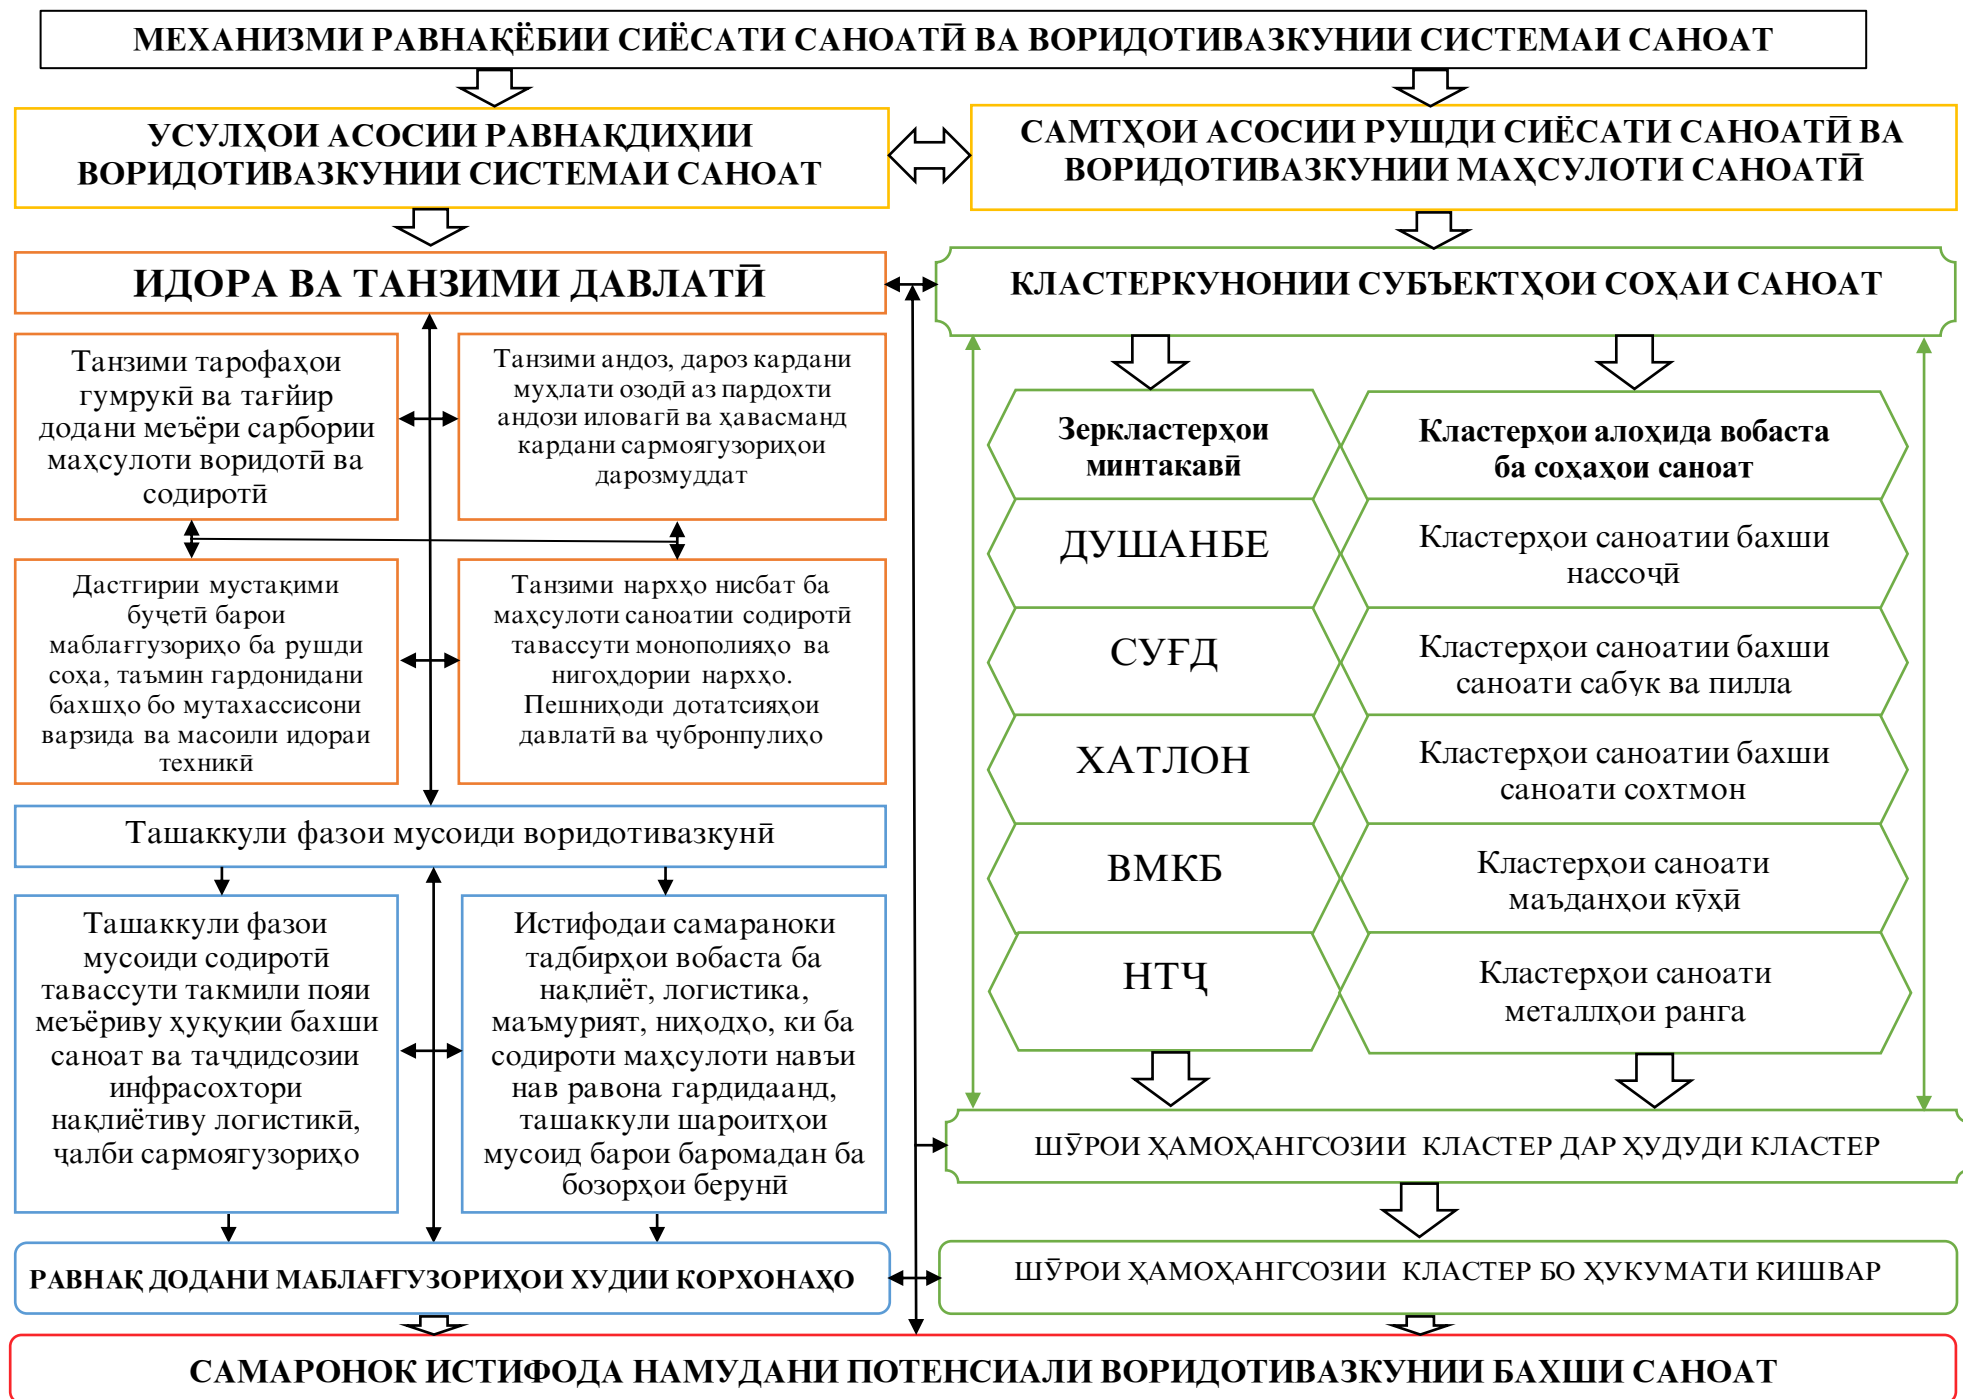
МЕХАНИЗМИ РАВНАҚЁБИИ СИЁСАТИ САНОАТӢ ВА ВОРИДОТИВАЗКУНИИ СИСТЕМАИ САНОАТ

УСУЛҲОИ АСОСИИ РАВНАҚДИҲИИ ВОРИДОТИВАЗКУНИИ СИСТЕМАИ САНОАТ

САМТҲОИ АСОСИИ РУШДИ СИЁСАТИ САНОАТӢ ВА ВОРИДОТИВАЗКУНИИ МАҲСУЛОТИ САНОАТӢ

ИДОРА ВА ТАНЗИМИ ДАВЛАТӢ

КЛАСТЕРКУНОНИИ СУБЪЕКТҲОИ СОҲАИ САНОАТ

Танзими тарофаҳои гумрукӣ ва тағйир додани меъёри сарбории маҳсулоти воридотӣ ва содиротӣ

Танзими андоз, дароз кардани мухлати озодӣ аз пардохти андози иловагӣ ва ҳавасманд кардани сармоягузориҳои дарозмуддат

Дастгирии мустақими буҷетӣ барои маблағгузориҳо ба рушди соҳа, таъмин гардонидани бахшҳо бо мутахассисони варзида ва масоили идораи техникӣ

Танзими нархҳо нисбат ба маҳсулоти саноатии содиротӣ тавассути монополияҳо ва нигоҳдории нархҳо. Пешниҳоди дотатсияҳои давлатӣ ва ҷубронпулиҳо

Ташаккули фазои мусоиди воридотивазкунӣ

Ташаккули фазои мусоиди содиротӣ тавассути такмили пояи меъёриву ҳуқуқии бахши саноат ва таҷдидсозии инфрасохтори нақлиётиву логистикӣ, ҷалби сармоягузориҳо

Истифодаи самараноки тадбирҳои вобаста ба нақлиёт, логистика, маъмурият, ниҳодҳо, ки ба содироти маҳсулоти навъи нав равона гардидаанд, ташаккули шароитҳои мусоид барои баромадан ба бозорҳои берунӣ

РАВНАҚ ДОДАНИ МАБЛАҒГУЗОРИҲОИ ХУДИИ КОРХОНАҲО

Зеркластерҳои минтақавӣ

Кластерҳои алоҳида вобаста ба соҳаҳои саноат

ДУШАНБЕ

Кластерҳои саноатии бахши нассоҷӣ

СУҒД

Кластерҳои саноатии бахши саноати сабук ва пилла

ХАТЛОН

Кластерҳои саноатии бахши саноати сохтмон

ВМКБ

Кластерҳои саноати маъданҳои кӯҳӣ

НТҶ

Кластерҳои саноати металлҳои ранга

ШӮРОИ ҲАМОҲАНГСОЗИИ КЛАСТЕР ДАР ҲУДУДИ КЛАСТЕР

ШӮРОИ ҲАМОҲАНГСОЗИИ КЛАСТЕР БО ҲУКУМАТИ КИШВАР

САМАРОНОК ИСТИФОДА НАМУДАНИ ПОТЕНСИАЛИ ВОРИДОТИВАЗКУНИИ БАХШИ САНОАТ